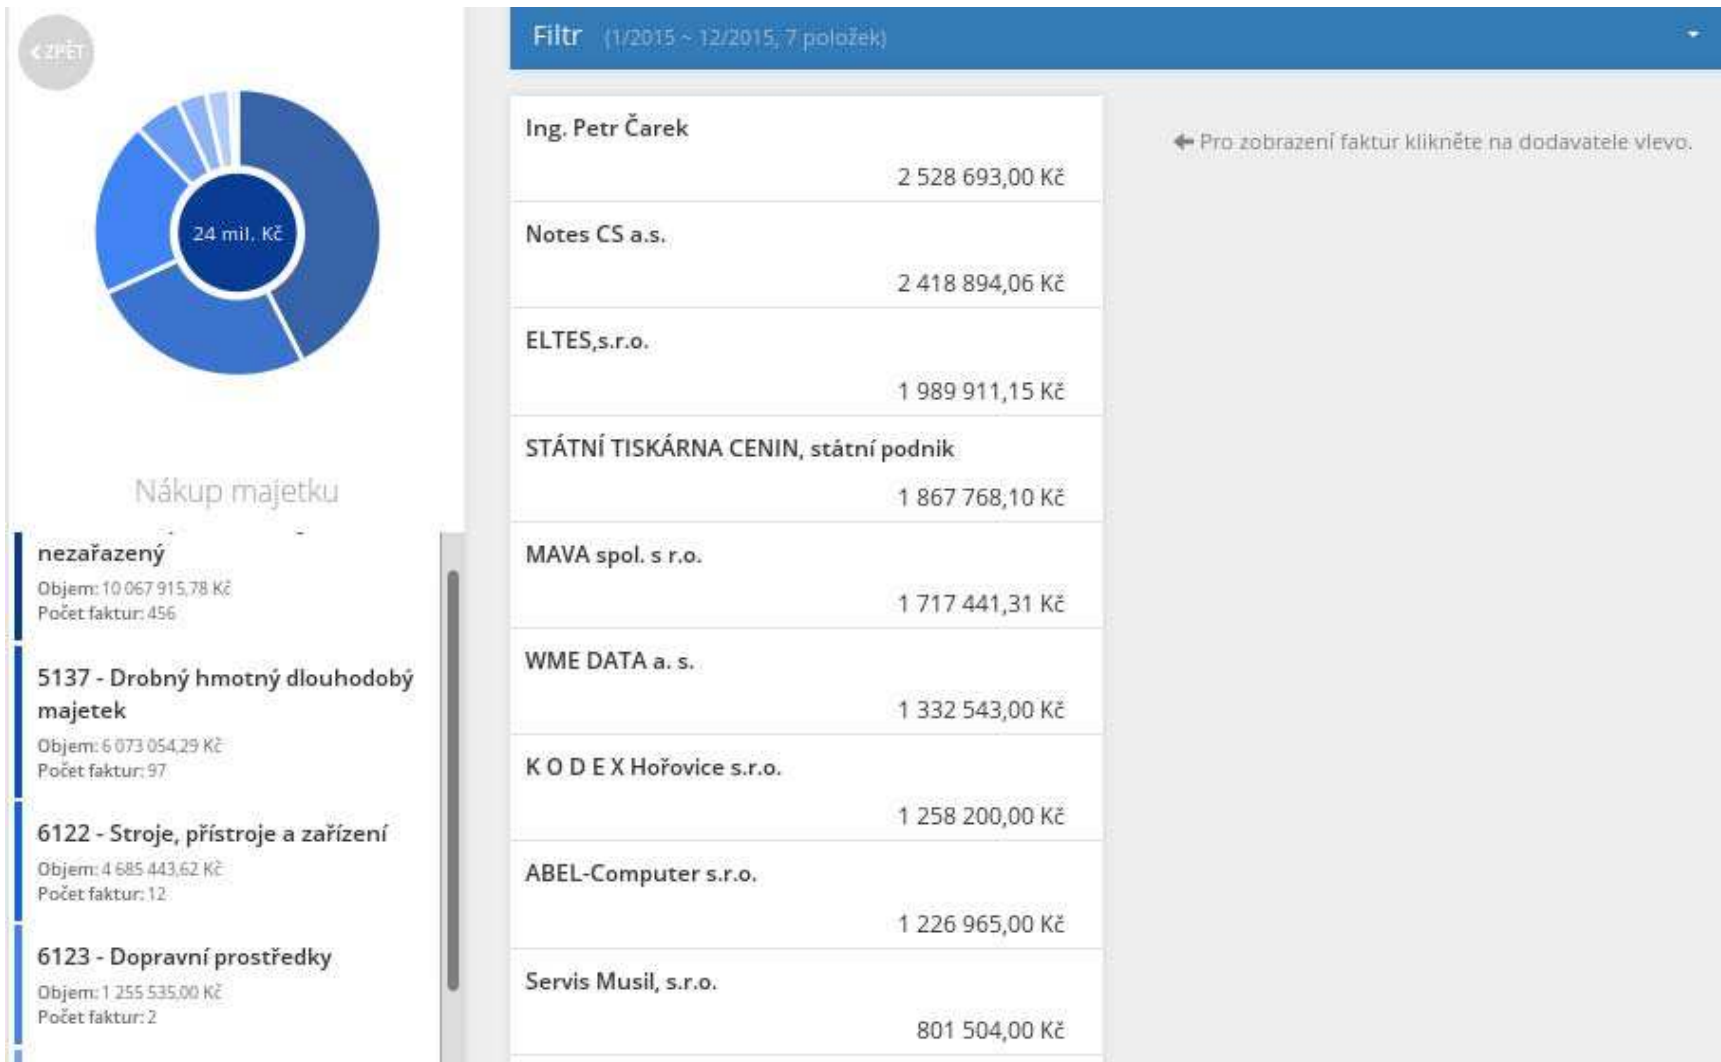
ZPĚT

24 mil. Kč

Nákup majetku

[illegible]
nezařazený
Objem: 10 067 915,78 Kč
Počet faktur: 456

5137 - Drobný hmotný dlouhodobý majetek
Objem: 6 073 054,29 Kč
Počet faktur: 97

6122 - Stroje, přístroje a zařízení
Objem: 4 685 443,62 Kč
Počet faktur: 12

6123 - Dopravní prostředky
Objem: 1 255 535,00 Kč
Počet faktur: 2

Filtr (1/2015 ~ 12/2015, 7 položek)

Ing. Petr Čarek
2 528 693,00 Kč

Notes CS a.s.
2 418 894,06 Kč

ELTES,s.r.o.
1 989 911,15 Kč

STÁTNÍ TISKÁRNA CENIN, státní podnik
1 867 768,10 Kč

MAVA spol. s r.o.
1 717 441,31 Kč

WME DATA a. s.
1 332 543,00 Kč

K O D E X Hořovice s.r.o.
1 258 200,00 Kč

ABEL-Computer s.r.o.
1 226 965,00 Kč

Servis Musil, s.r.o.
801 504,00 Kč

Pro zobrazení faktur klikněte na dodavatele vlevo.